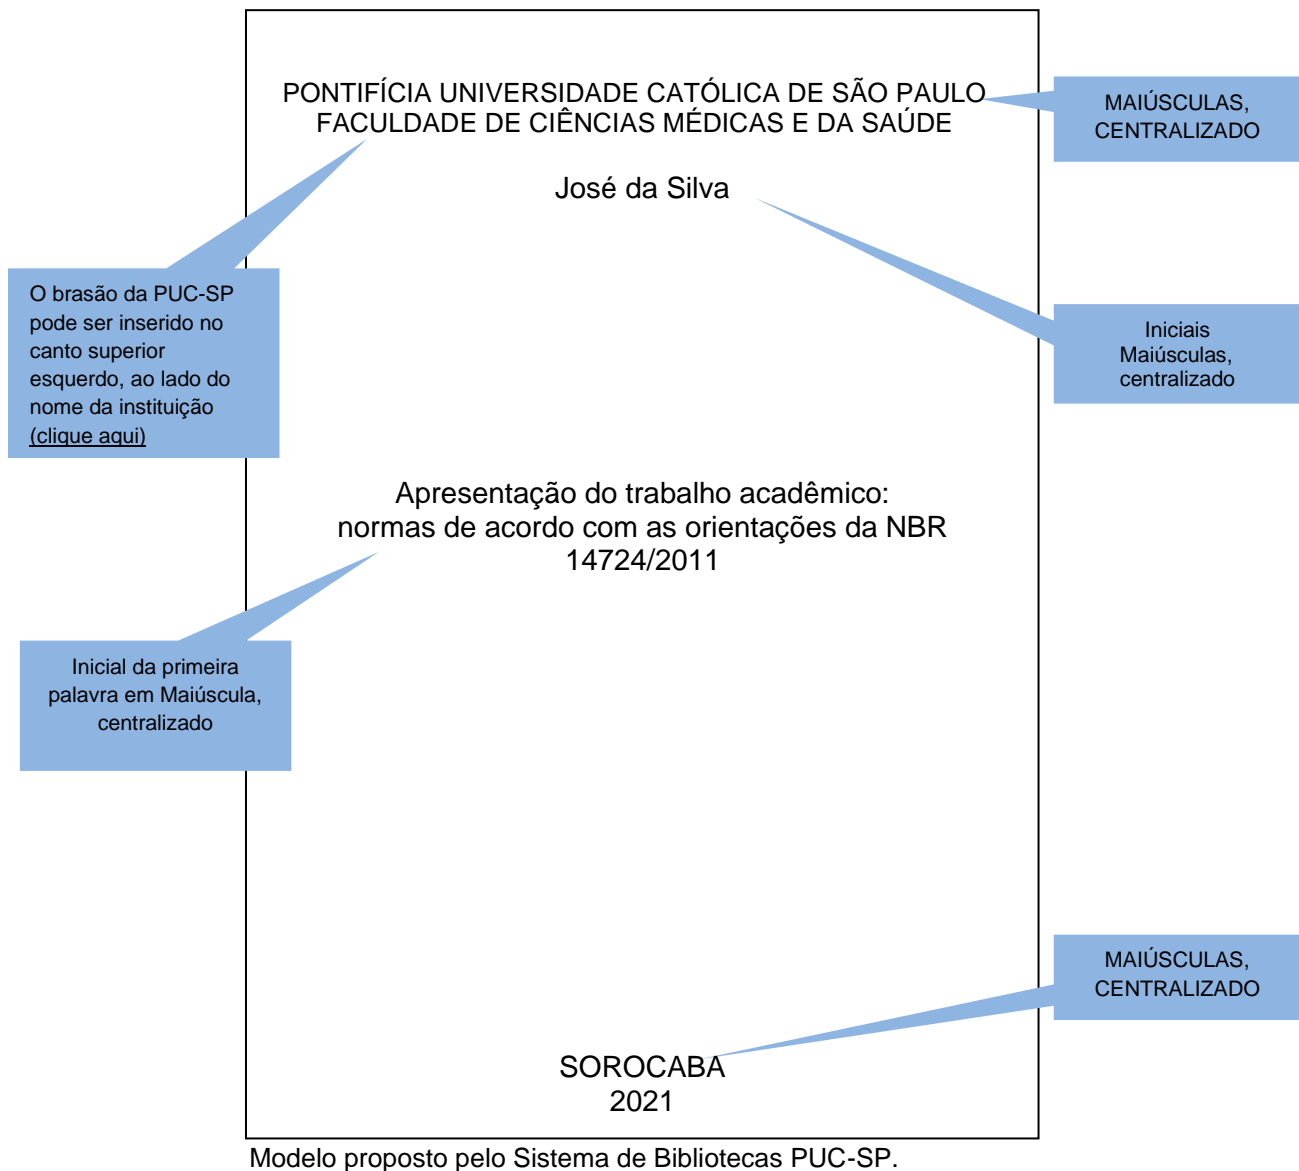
PONTIFÍCIA UNIVERSIDADE CATÓLICA DE SÃO PAULO
FACULDADE DE CIÊNCIAS MÉDICAS E DA SAÚDE

MAIÚSCULAS, CENTRALIZADO

José da Silva

O brasão da PUC-SP pode ser inserido no canto superior esquerdo, ao lado do nome da instituição (clique aqui)

Iniciais Maiúsculas, centralizado

Apresentação do trabalho acadêmico: normas de acordo com as orientações da NBR 14724/2011

Inicial da primeira palavra em Maiúscula, centralizado

MAIÚSCULAS, CENTRALIZADO

SOROCABA
2021

Modelo proposto pelo Sistema de Bibliotecas PUC-SP.